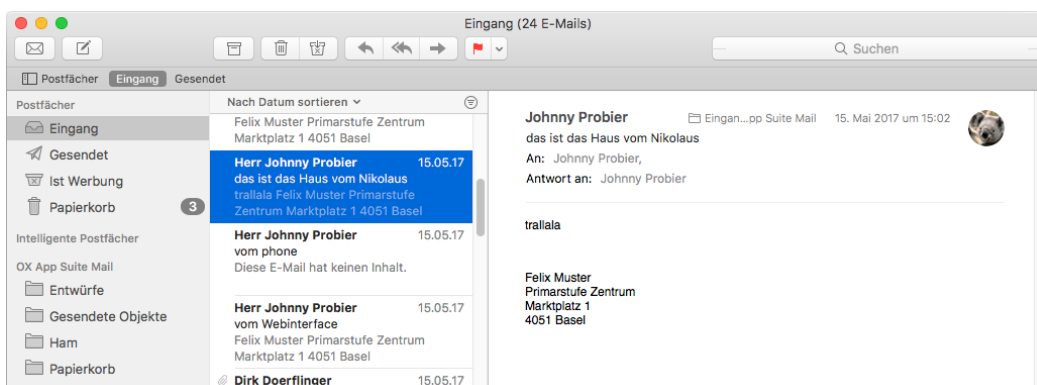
Eingang (24 E-Mails)

Suchen

Postfächer Eingang Gesendet

Postfächer
Eingang
Gesendet
Ist Werbung
Papierkorb 3
Intelligente Postfächer
OX App Suite Mail
Entwürfe
Gesendete Objekte
Ham
Papierkorb

Nach Datum sortieren

Felix Muster Primarstufe Zentrum Marktplatz 1 4051 Basel

Herr Johnny Probier 15.05.17
das ist das Haus vom Nikolaus
trallala Felix Muster Primarstufe Zentrum Marktplatz 1 4051 Basel

Herr Johnny Probier 15.05.17
vom phone
Diese E-Mail hat keinen Inhalt.

Herr Johnny Probier 15.05.17
vom Webinterface
Felix Muster Primarstufe Zentrum Marktplatz 1 4051 Basel

Dirk Doerflinger 15.05.17

Johnny Probier Eingan...pp Suite Mail 15. Mai 2017 um 15:02
das ist das Haus vom Nikolaus
An: Johnny Probier,
Antwort an: Johnny Probier

trallala

Felix Muster
Primarstufe Zentrum
Marktplatz 1
4051 Basel